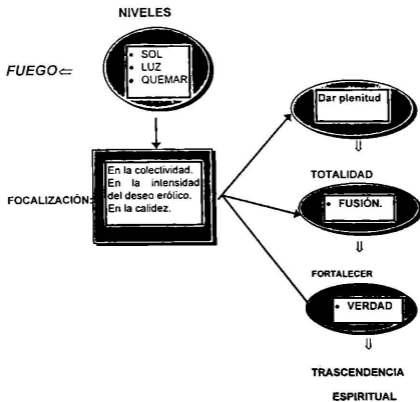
NIVELES

FUEGO⇐

- SOL
- LUZ
- QUEMAR

FOCALIZACIÓN:

En la colectividad.
En la intensidad del deseo erótico.
En la calidez.

Dar plenitud

⇓

TOTALIDAD

- FUSIÓN.

⇓

FORTALECER

- VERDAD

⇓

TRASCENDENCIA ESPIRITUAL